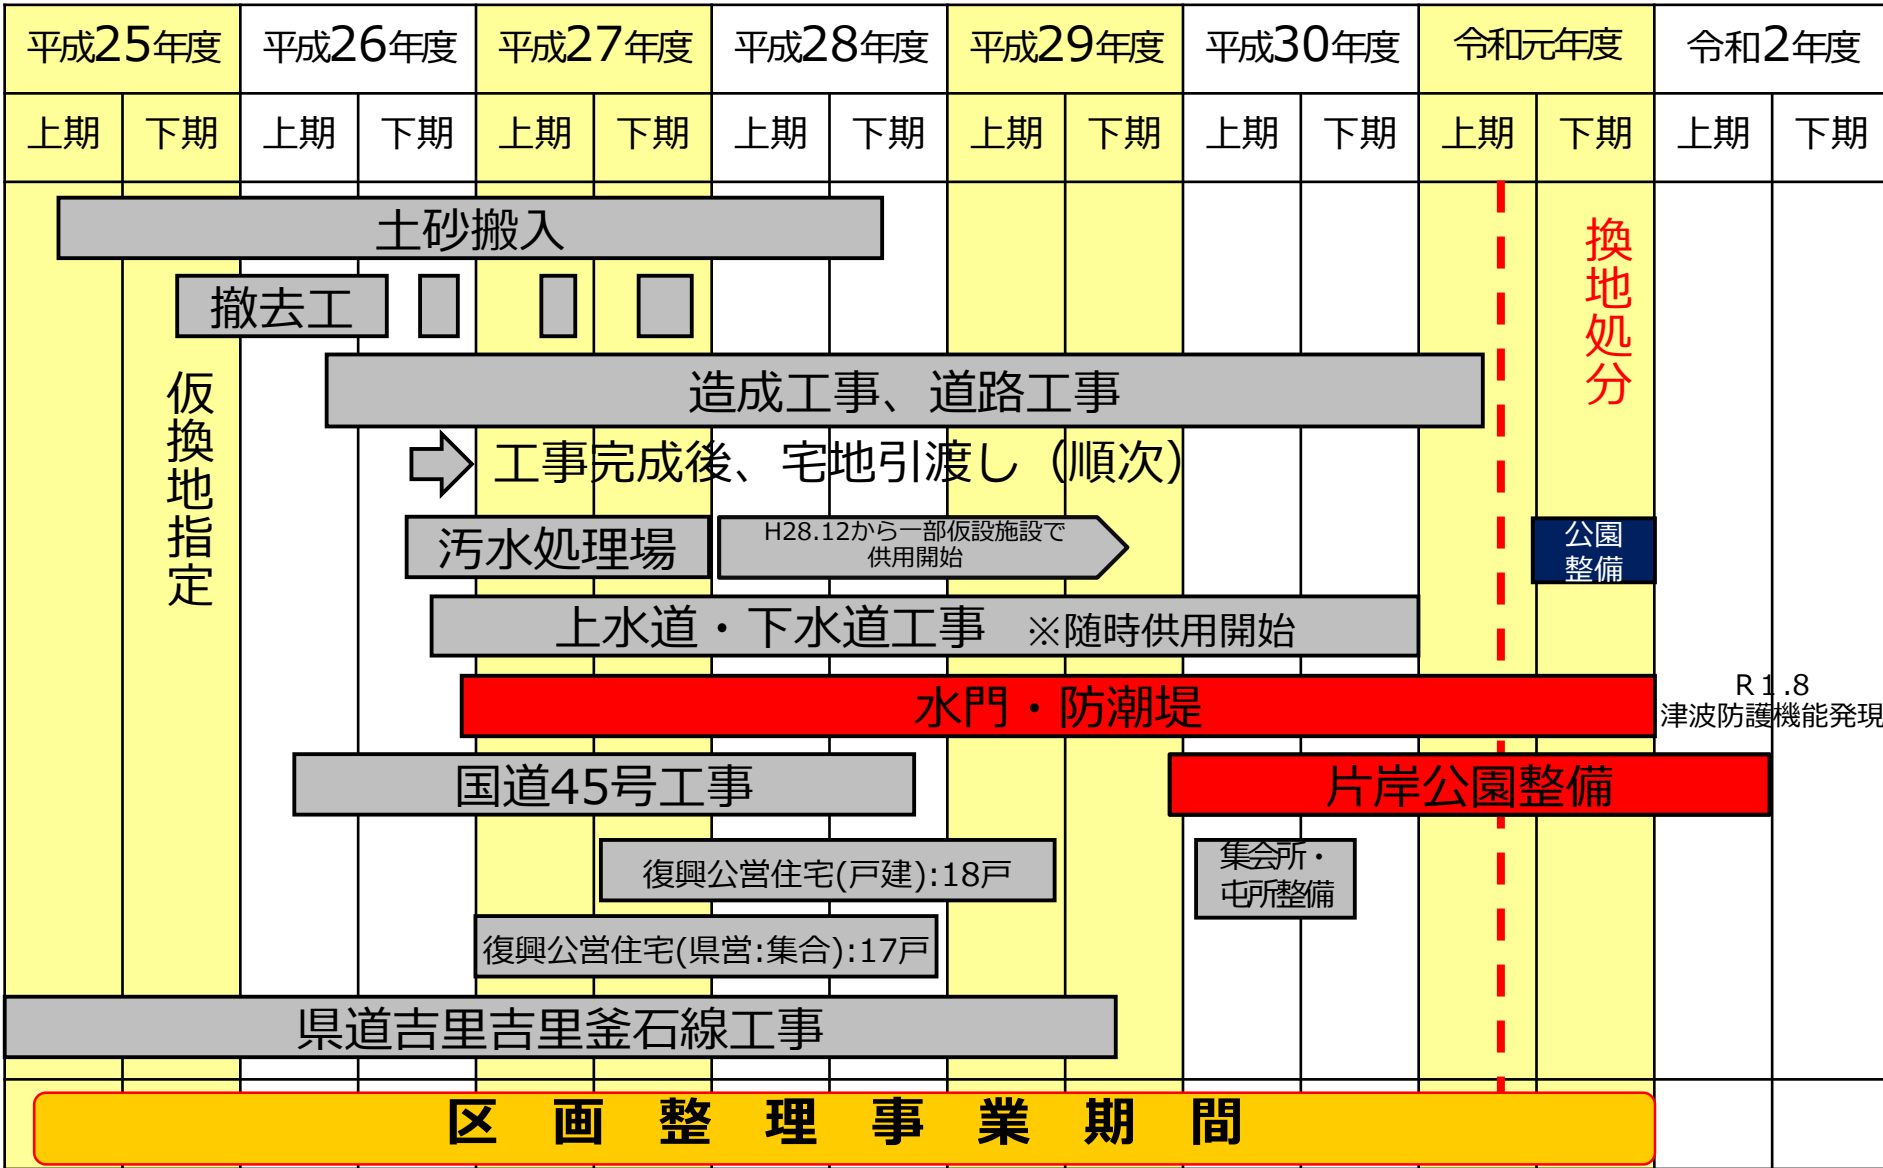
| 平成25年度 | | 平成26年度 | | 平成27年度 | | 平成28年度 | | 平成29年度 | | 平成30年度 | | 令和元年度 | | 令和2年度 | |
|---|---|---|---|---|---|---|---|---|---|---|---|---|---|---|---|
| 上期 | 下期 | 上期 | 下期 | 上期 | 下期 | 上期 | 下期 | 上期 | 下期 | 上期 | 下期 | 上期 | 下期 | 上期 | 下期 |

土砂搬入

撤去工

仮換地指定

換地処分

造成工事、道路工事

工事完成後、宅地引渡し（順次）

汚水処理場

H28.12から一部仮設施設で供用開始

公園整備

上水道・下水道工事　※随時供用開始

水門・防潮堤

R1.8
津波防護機能発現

国道45号工事

片岸公園整備

復興公営住宅(戸建):18戸

集会所・屯所整備

復興公営住宅(県営:集合):17戸

県道吉里吉里釜石線工事

区　画　整　理　事　業　期　間